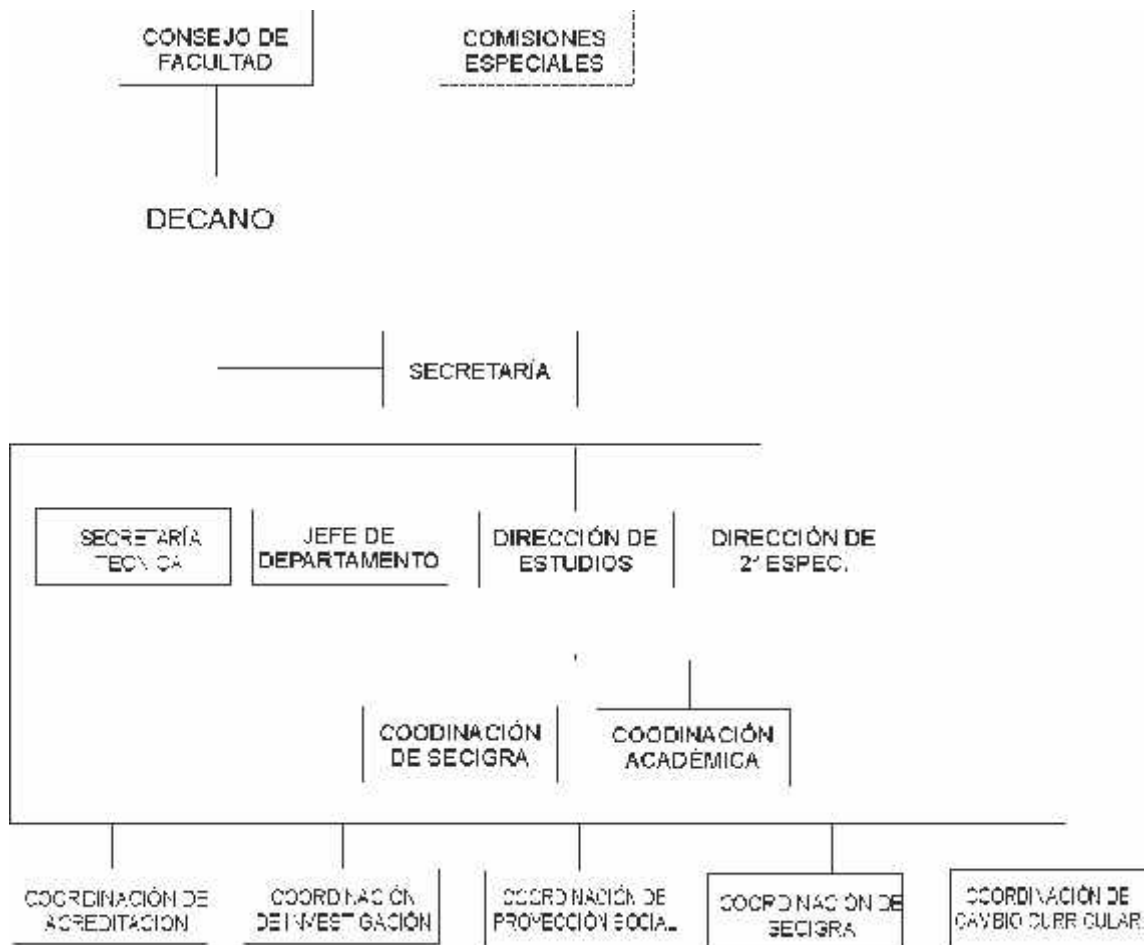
CONSEJO DE FACULTAD

COMISIONES ESPECIALES

DECANO

SECRETARÍA

SECRETARÍA TECNICA

JEFE DE DEPARTAMENTO

DIRECCIÓN DE ESTUDIOS

DIRECCIÓN DE 2ª ESPEC.

COODINACIÓN DE SECIGRA

COODINACIÓN ACADÉMICA

COORDINACIÓN DE ACREDITACION

COORDINACIÓN DE INVESTIGACIÓN

COORDINACIÓN DE PROYECCIÓN SOCIAL

COORDINACIÓN DE SECIGRA

COORDINACIÓN DE CAMBIO CURRICULAR